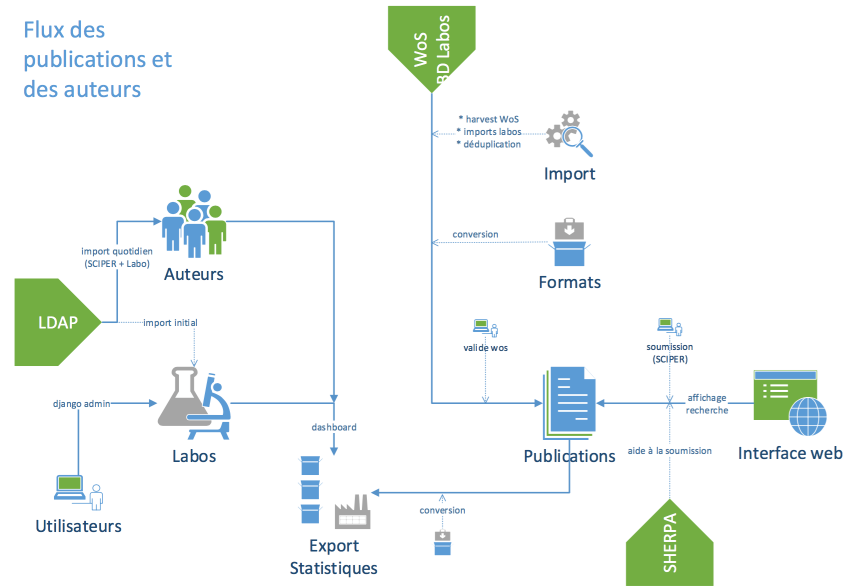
Flux des publications et des auteurs

WoS
BD Labos

* harvest WoS
* imports labos
* déduplication

Import

conversion

Formats

import quotidien
(SCIPER + Labo)

Auteurs

LDAP

import initial

django admin

Labos

Utilisateurs

dashboard

valide wos

soumission
(SCIPER)

affichage
recherche

Publications

Interface web

aide à la soumission

conversion

Export
Statistiques

SHERPA